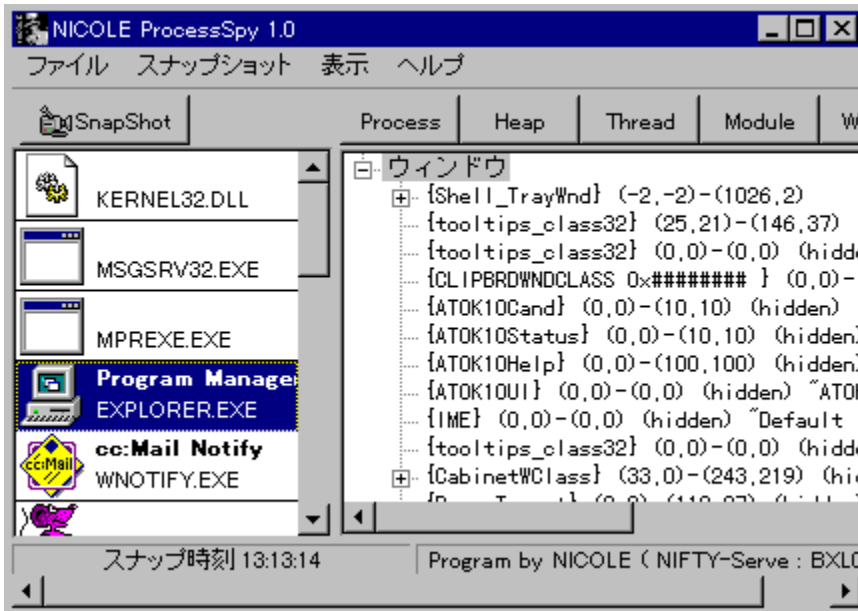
NICOLE ProcessSpy 1.0

ファイル スナップショット 表示 ヘルプ

SnapShot

Process Heap Thread Module W

KERNEL32.DLL

MSGSRV32.EXE

MPREXE.EXE

Program Manage
EXPLORER.EXE

cc:Mail Notify
WNOTIFY.EXE

cc:Mail

ウィンドウ
{Shell_TrayWnd} (-2,-2)-(1026,2)
{tooltips_class32} (25,21)-(146,37)
{tooltips_class32} (0,0)-(0,0) (hidd
{CLIPBRDWNDCLASS 0x######## } (0,0)-
{ATOK10Cand} (0,0)-(10,10) (hidden)
{ATOK10Status} (0,0)-(10,10) (hidden)
{ATOK10Help} (0,0)-(100,100) (hidden)
{ATOK10UI} (0,0)-(0,0) (hidden) "ATO
{IME} (0,0)-(0,0) (hidden) "Default
{tooltips_class32} (0,0)-(0,0) (hidd
{CabinetWClass} (33,0)-(243,219) (hi
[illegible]

スナップ時刻 13:13:14

Program by NICOLE ( NIFTY-Serve : BXL0